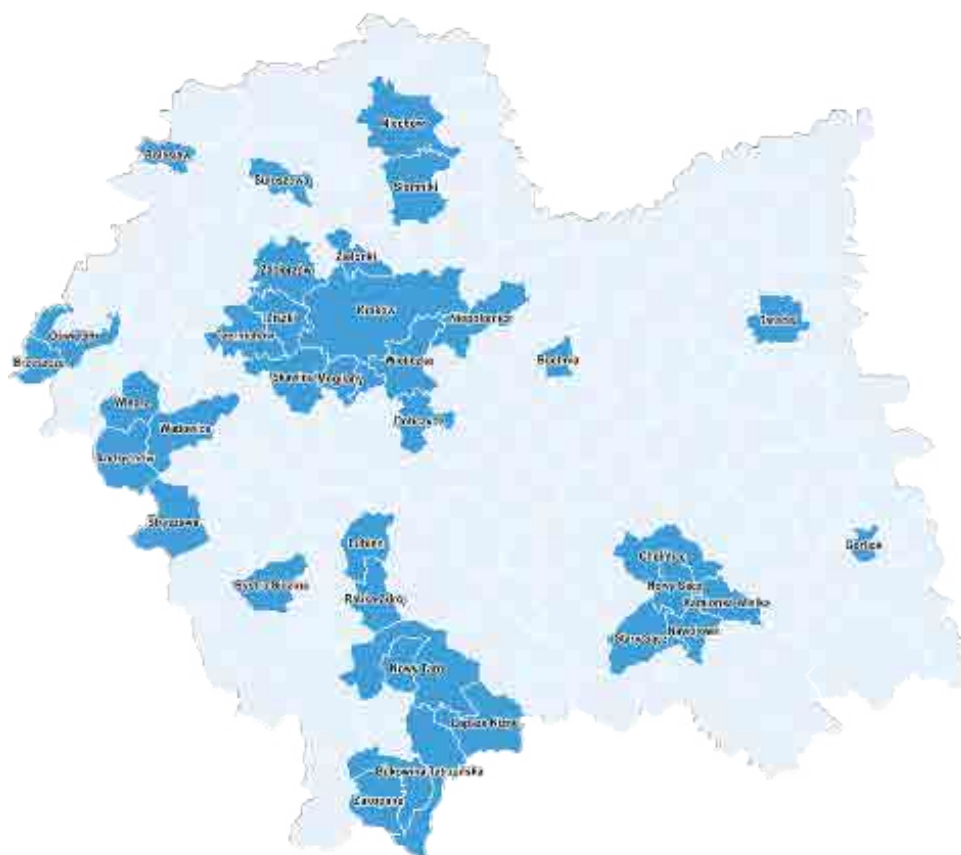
Miechów
Bolesław
Sułoszowa
Słomniki
Zielonki
Zabierzów
Liszki
Czernichów
Kraków
Niepołomice
Wieliczka
Skawina
Mogilany
Brzeska
Tarnów
Oświęcim
Brzeszcze
Wadowice
Andrychów
Dobczyce
Stryszów
Lubień
Rabka-Zdrój
Nowy Targ
Łapsze Niżne
Bukowina Tatrzańska
Zakopane
Chełmiec
Nowy Sącz
Kamionka Wielka
Nawojowa
Stary Sącz
Gorlice